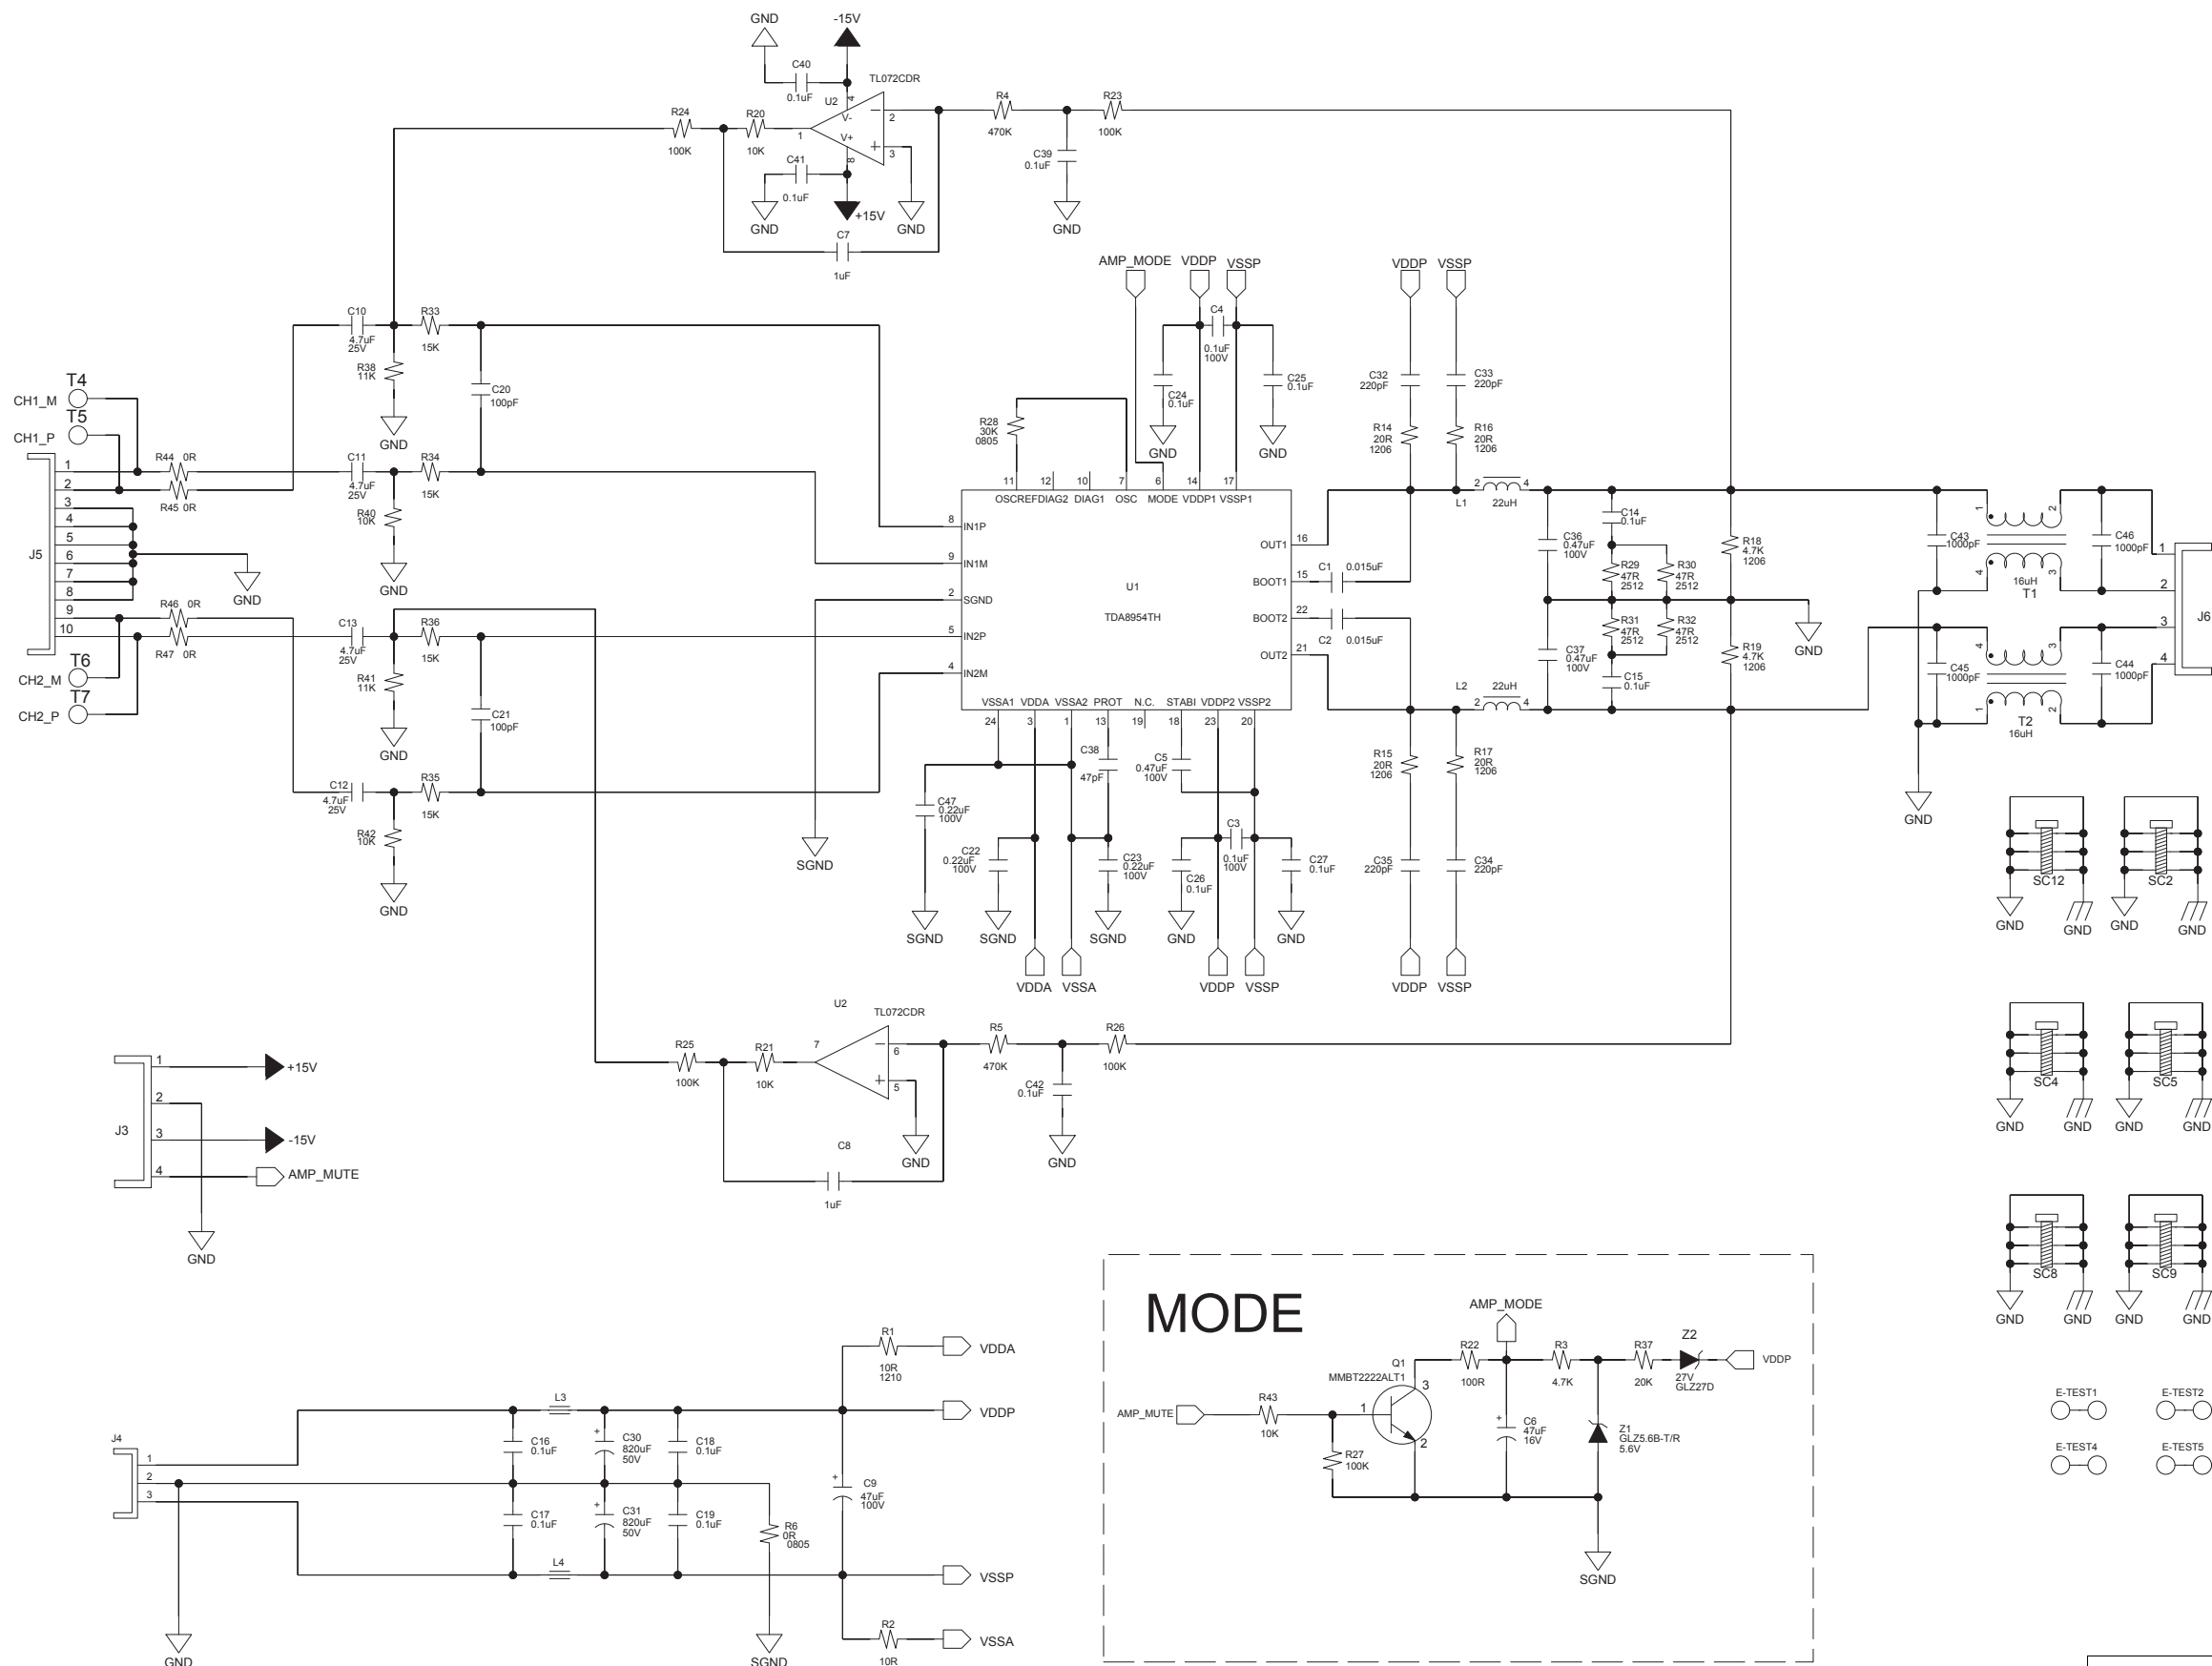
GND -15V
C40 0.1uF
U2 TL072CDR
4 V- V+ 8
R24 100K R20 10K 1 2 3
R4 470K R23 100K
C39 0.1uF
C41 0.1uF
GND +15V GND GND
C7 1uF
AMP_MODE VDDP VSSP
VDDP VSSP
C4 0.1uF 100V
C24 0.1uF
C25 0.1uF
GND GND
C32 220pF C33 220pF
R14 20R 1206 R16 20R 1206
C10 4.7uF 25V R33 15K
R38 11K
C20 100pF
GND
T4 CH1_M
T5 CH1_P
R28 30K 0805
J5
1 2 3 4 5 6 7 8 9 10
R44 0R R45 0R
C11 4.7uF 25V R34 15K
R40 10K
GND
GND
11 12 10 7 6 14 17
OSCREF DIAG2 DIAG1 OSC MODE VDDP1 VSSP1
8 IN1P
9 IN1M
2 SGND
5 IN2P
4 IN2M
U1
TDA8954TH
16 OUT1
15 BOOT1
22 BOOT2
21 OUT2
C1 0.015uF
C2 0.015uF
L1 2 22uH 4
L2 2 22uH 4
C14 0.1uF
C36 0.47uF 100V
R29 47R 2512 R30 47R 2512
R31 47R 2512 R32 47R 2512
C37 0.47uF 100V
C15 0.1uF
R18 4.7K 1206
R19 4.7K 1206
GND
C43 1000pF C46 1000pF
T1 16uH
C45 1000pF C44 1000pF
T2 16uH
1 2 3 4
J6
GND
R46 0R R47 0R
T6 CH2_M
T7 CH2_P
C13 4.7uF 25V R36 15K
R41 11K
C21 100pF
GND
C12 4.7uF 25V R35 15K
R42 10K
GND
SGND
VSSA1 VDDA VSSA2 PROT N.C. STABI VDDP2 VSSP2
24 3 1 13 19 18 23 20
C38 47pF
C5 0.47uF 100V
C47 0.22uF 100V
C22 0.22uF 100V
C23 0.22uF 100V
C3 0.1uF 100V
C26 0.1uF
C27 0.1uF
SGND SGND SGND GND GND
VDDA VSSA VDDP VSSP
R15 20R 1206 R17 20R 1206
C35 220pF C34 220pF
VDDP VSSP
SC12 SC2 SC4 SC5 SC8 SC9
GND GND GND GND
GND GND GND GND
GND GND GND GND
U2 TL072CDR
7 6 5
R25 100K R21 10K
R5 470K R26 100K
C42 0.1uF
GND GND
C8 1uF
J3
1 +15V
2
3 -15V
4 AMP_MUTE
GND
MODE
AMP_MODE
Q1 MMBT2222ALT1
R22 100R R3 4.7K R37 20K
Z2 27V GLZ27D
VDDP
AMP_MUTE
R43 10K
1 3 2
R27 100K
C6 47uF 16V
Z1 GLZ5.6B-T/R 5.6V
SGND
E-TEST1 E-TEST2
E-TEST4 E-TEST5
R1 10R 1210 VDDA
L3
VDDP
J4
1 2 3
C16 0.1uF C30 820uF 50V C18 0.1uF
C9 47uF 100V
C17 0.1uF C31 820uF 50V C19 0.1uF
R6 0R 0805
L4
VSSP
R2 10R VSSA
GND SGND